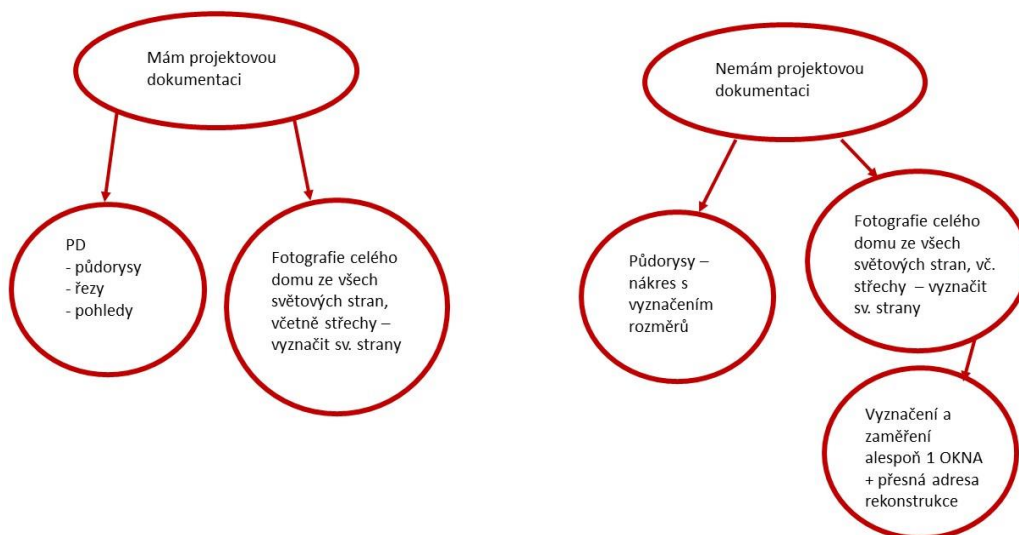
Mám projektovou dokumentaci

PD
- půdorysy
- řezy
- pohledy

Fotografie celého domu ze všech světových stran, včetně střechy – vyznačit sv. strany

Nemám projektovou dokumentaci

Půdorysy – nákres s vyznačením rozměrů

Fotografie celého domu ze všech světových stran, vč. střechy – vyznačit sv. strany

Vyznačení a zaměření alespoň 1 OKNA + přesná adresa rekonstrukce